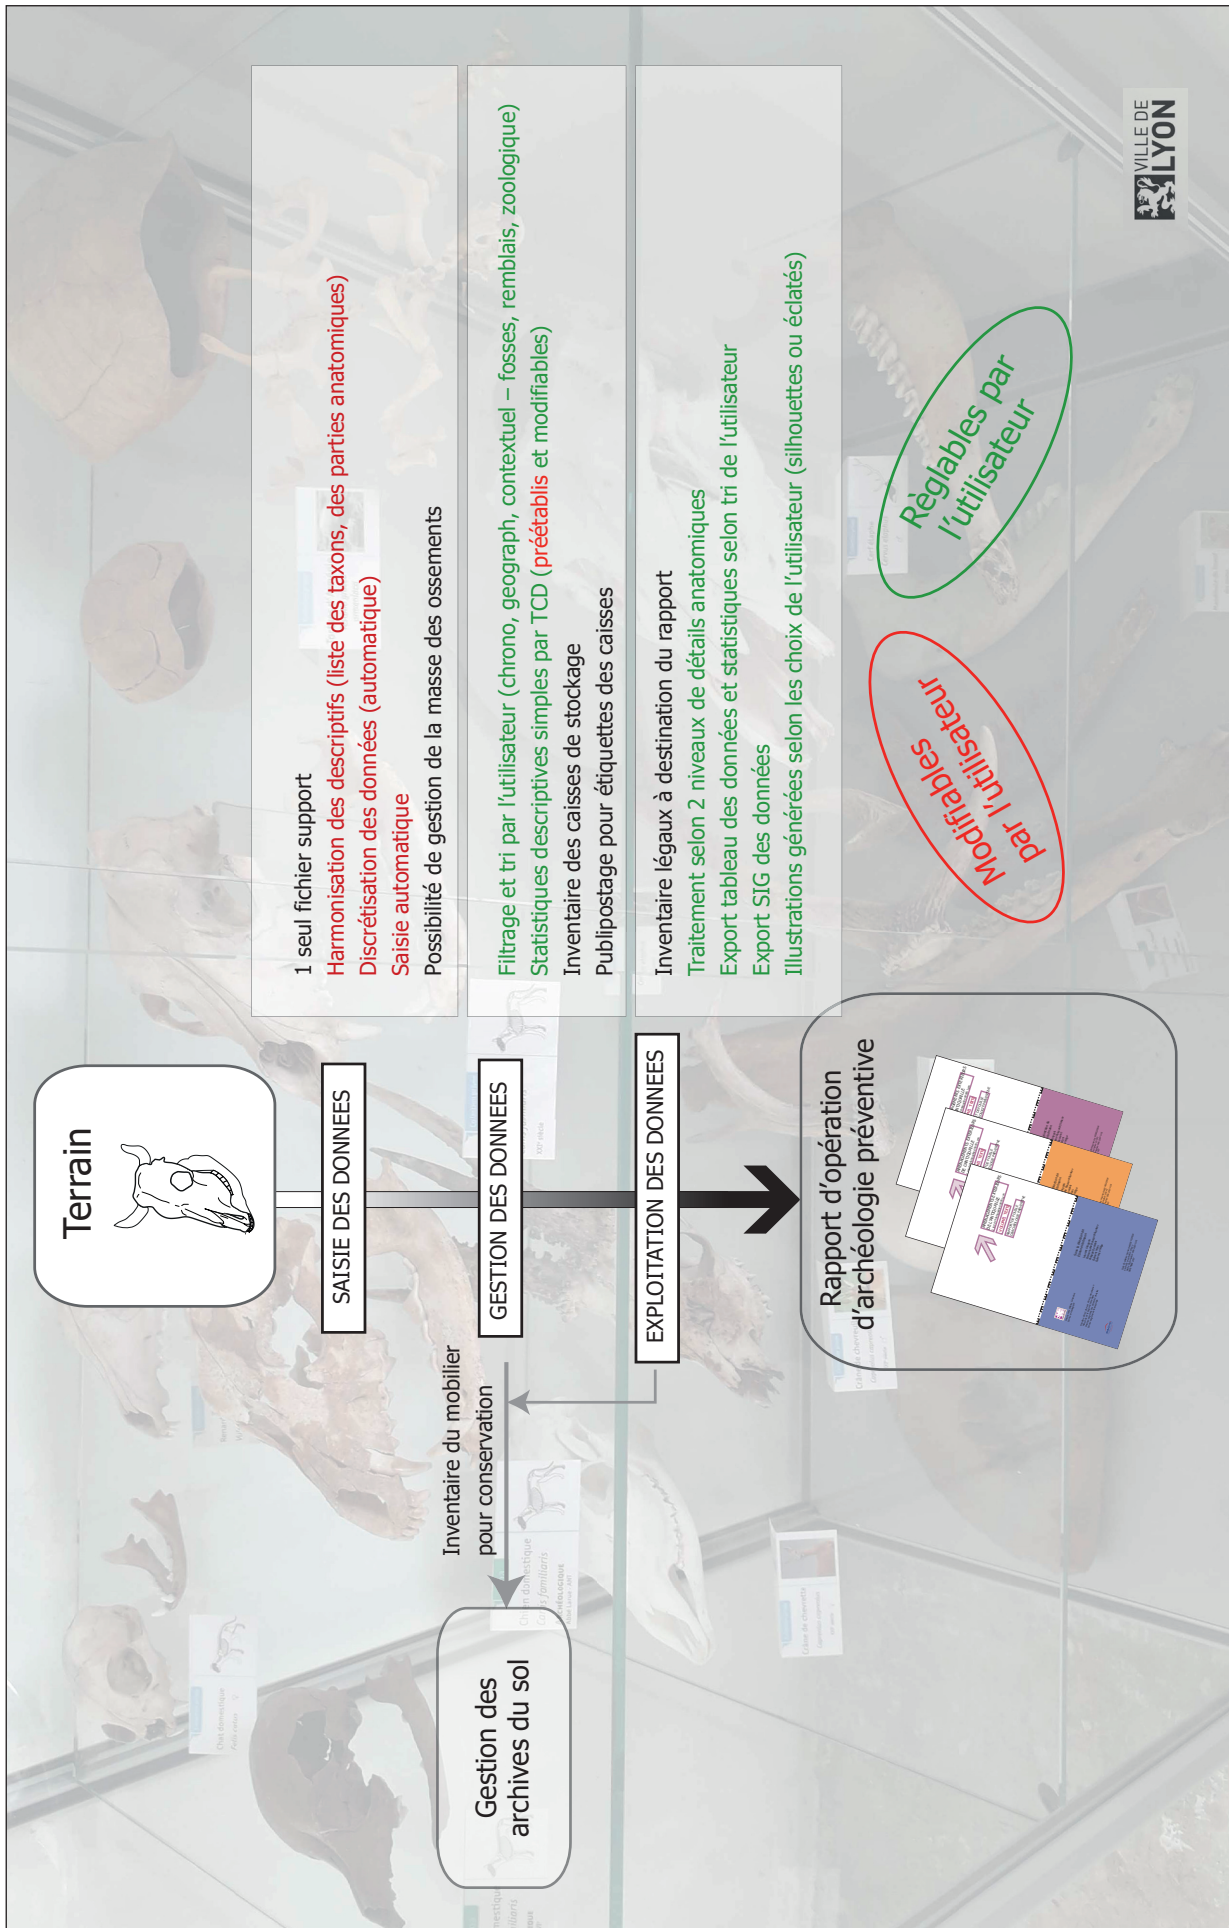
Terrain

SAISIE DES DONNEES

GESTION DES DONNEES

EXPLOITATION DES DONNEES

Inventaire du mobilier pour conservation

Gestion des archives du sol

Rapport d'opération d'archéologie préventive

1 seul fichier support
Harmonisation des descriptifs (liste des taxons, des parties anatomiques)
Discrétisation des données (automatique)
Saisie automatique
Possibilité de gestion de la masse des ossements

Filtrage et tri par l'utilisateur (chrono, geograph, contextuel – fosses, remblais, zoologique)
Statistiques descriptives simples par TCD (préétablis et modifiables)
Inventaire des caisses de stockage
Publipostage pour étiquettes des caisses

Inventaire légaux à destination du rapport
Traitement selon 2 niveaux de détails anatomiques
Export tableau des données et statistiques selon tri de l'utilisateur
Export SIG des données
Illustrations générées selon les choix de l'utilisateur (silhouettes ou éclatés)

Modifiables par l'utilisateur

Réglables par l'utilisateur

VILLE DE LYON